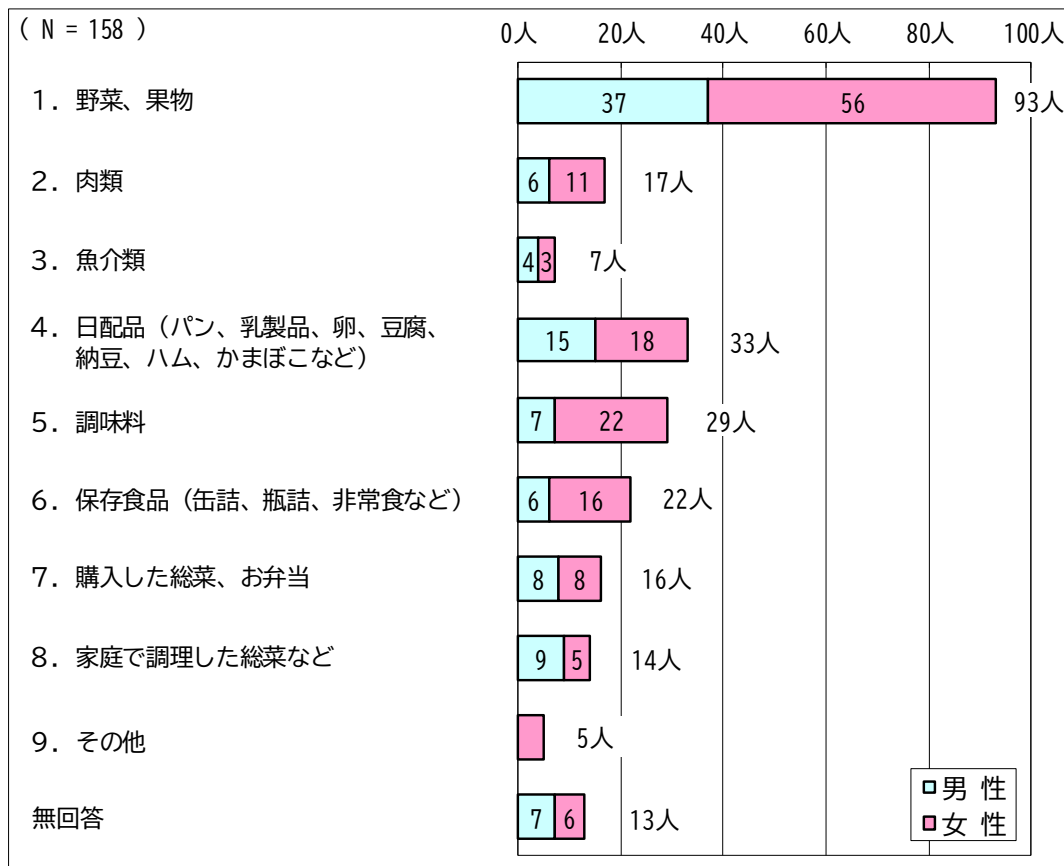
( N = 158 )

0人 20人 40人 60人 80人 100人

| 項目 | 男性 | 女性 | 計 |
|---|---|---|---|
| 1．野菜、果物 | 37 | 56 | 93人 |
| 2．肉類 | 6 | 11 | 17人 |
| 3．魚介類 | 4 | 3 | 7人 |
| 4．日配品（パン、乳製品、卵、豆腐、納豆、ハム、かまぼこなど） | 15 | 18 | 33人 |
| 5．調味料 | 7 | 22 | 29人 |
| 6．保存食品（缶詰、瓶詰、非常食など） | 6 | 16 | 22人 |
| 7．購入した総菜、お弁当 | 8 | 8 | 16人 |
| 8．家庭で調理した総菜など | 9 | 5 | 14人 |
| 9．その他 | | | 5人 |
| 無回答 | 7 | 6 | 13人 |

□男 性
□女 性